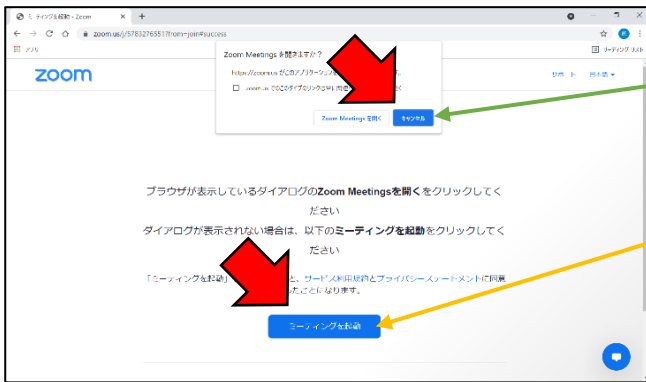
ミーティングを起動 - Zoom
zoom.us/j/5783276551?from=join#success
アプリ
リーディング リスト
zoom
Zoom Meetings を開きますか？
https://zoom.us がこのアプリケーションを開く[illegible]
zoom.us でこのタイプのリンクは常に関連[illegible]
Zoom Meetings を開く
キャンセル
サポート
日本語
ブラウザが表示しているダイアログのZoom Meetingsを開くをクリックしてください
ダイアログが表示されない場合は、以下のミーティングを起動をクリックしてください
「ミーティングを起動」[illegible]と、サービス利用規約とプライバシーステートメントに同意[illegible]たことになります。
ミーティングを起動